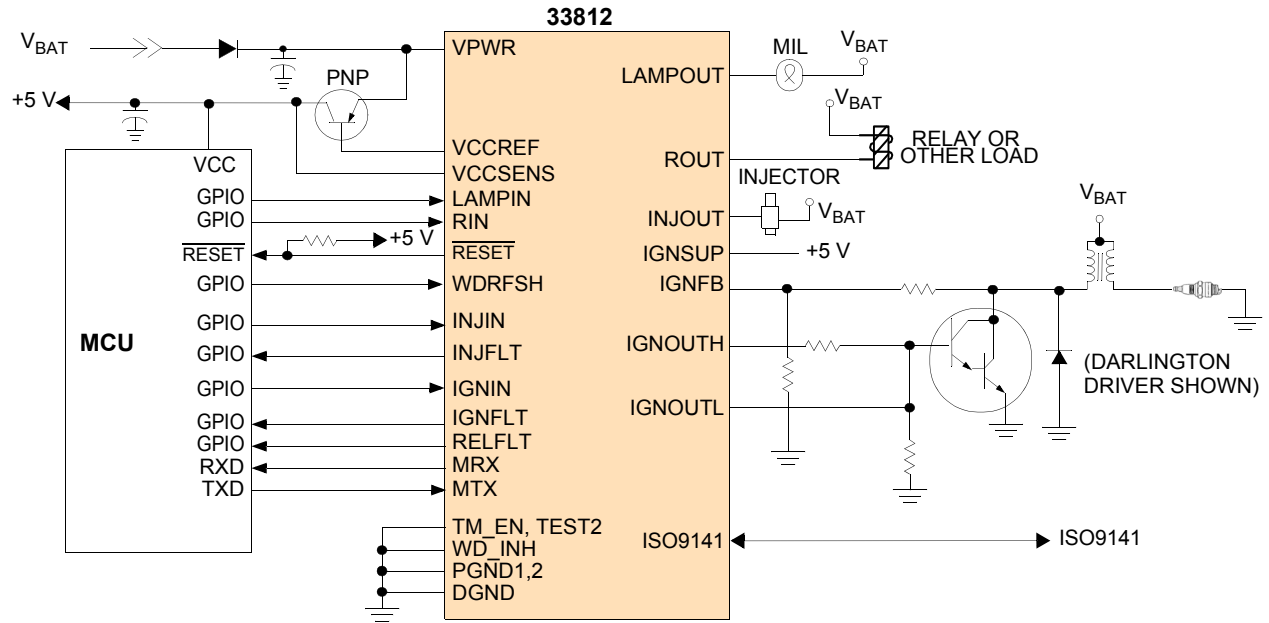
33812

$V_{BAT}$

VPWR

+5 V

PNP

VCCREF

VCCSENS

VCC

MCU

GPIO
GPIO
$\overline{\text{RESET}}$
GPIO
GPIO
GPIO
GPIO
GPIO
GPIO
RXD
TXD

LAMPIN
RIN
$\overline{\text{RESET}}$
WDRFSH
INJIN
INJFLT
IGNIN
IGNFLT
RELFLT
MRX
MTX
TM_EN, TEST2
WD_INH
PGND1,2
DGND

+5 V

LAMPOUT
ROUT
INJOUT
IGNSUP
IGNFB
IGNOUTH
IGNOUTL
ISO9141

MIL
$V_{BAT}$
$V_{BAT}$
RELAY OR OTHER LOAD
INJECTOR
$V_{BAT}$
+5 V
$V_{BAT}$
(DARLINGTON DRIVER SHOWN)
ISO9141